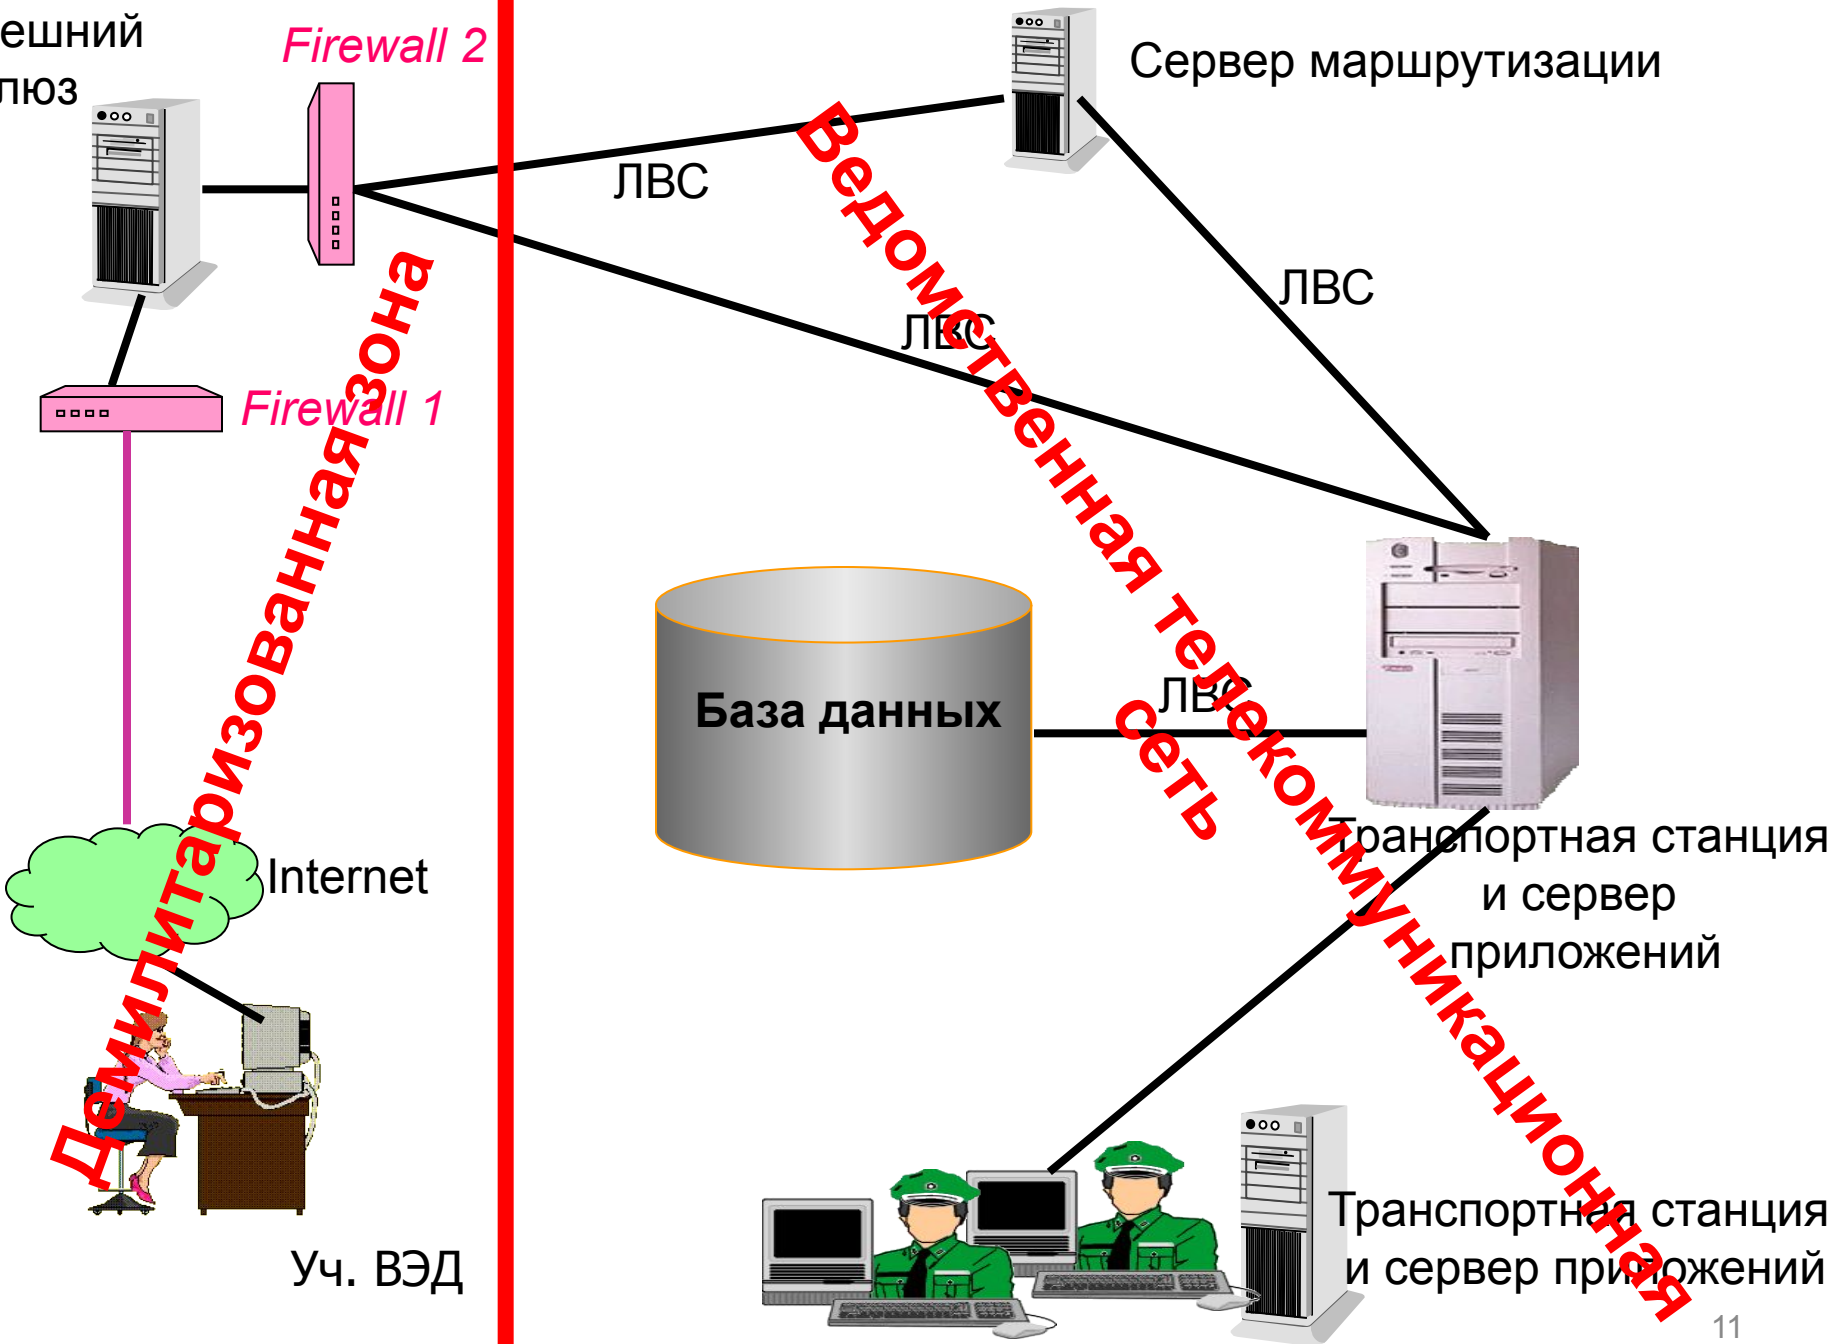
ешний
люз

Firewall 2

Firewall 1

Internet

Уч. ВЭД

Демилитаризованная зона

Сервер маршрутизации

ЛВС

ЛВС

ЛВС

ЛВС

Ведомственная телекоммуникационная сеть

База данных

Транспортная станция и сервер приложений

Транспортная станция и сервер приложений

11